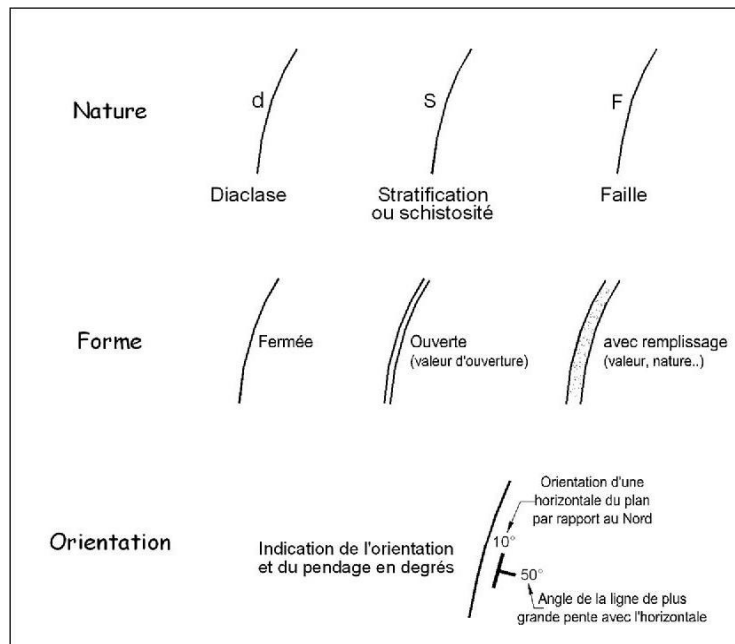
Nature

d

S

F

Diaclase

Stratification ou schistosité

Faille

Forme

Fermée

Ouverte (valeur d'ouverture)

avec remplissage (valeur, nature..)

Orientation

Indication de l'orientation et du pendage en degrés

Orientation d'une horizontale du plan par rapport au Nord

10°

50°

Angle de la ligne de plus grande pente avec l'horizontale